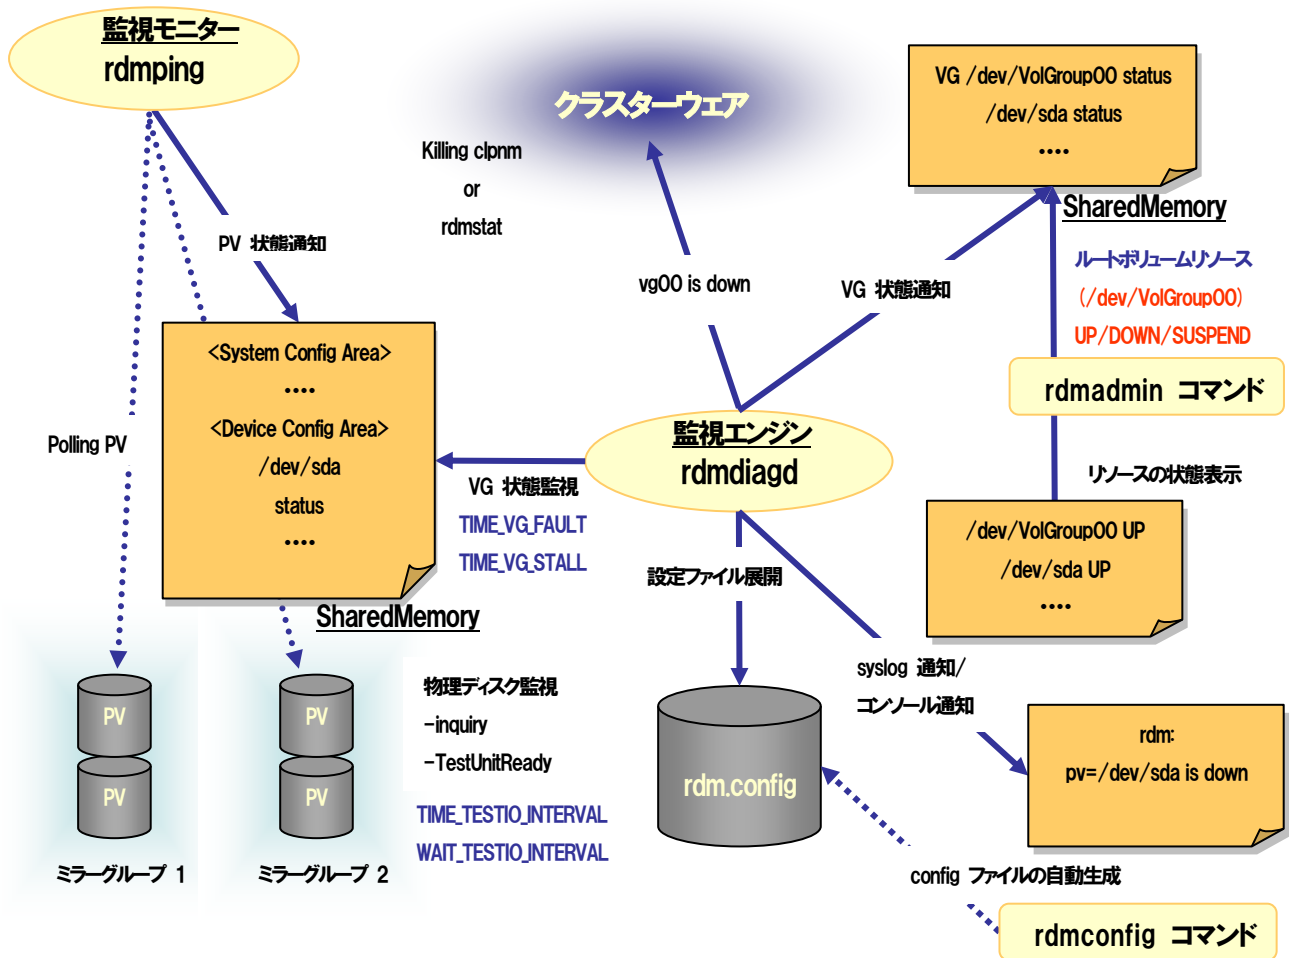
監視モニター
rdmping

クラスターウェア

Killing clpnm
or
rdmstat

VG /dev/VolGroup00 status
/dev/sda status
....

SharedMemory

ルートボリュームリソース
(/dev/VolGroup00)
UP/DOWN/SUSPEND

PV 状態通知

vg00 is down

VG 状態通知

<System Config Area>
....
<Device Config Area>
/dev/sda
status
....

rdmadmin コマンド

Polling PV

監視エンジン
rdmdiagd

リソースの状態表示

VG 状態監視
TIME_VG_FAULT
TIME_VG_STALL

/dev/VolGroup00 UP
/dev/sda UP
....

設定ファイル展開

SharedMemory

syslog 通知/
コンソール通知

物理ディスク監視
-inquiry
-TestUnitReady

PV
PV

PV
PV

rdm.config

rdm:
pv=/dev/sda is down

TIME_TESTIO_INTERVAL
WAIT_TESTIO_INTERVAL

ミラーグループ 1

ミラーグループ 2

config ファイルの自動生成

rdmconfig コマンド